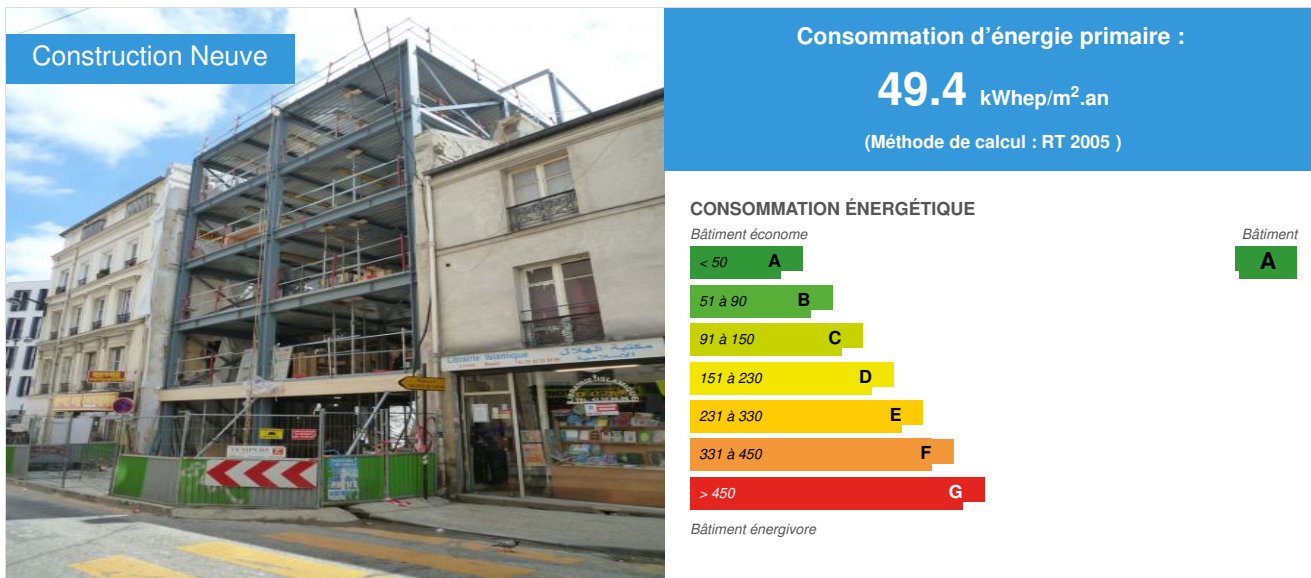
Construction Neuve

Librairie Islamique

Consommation d’énergie primaire :

49.4 kWhep/m$^2$.an

(Méthode de calcul : RT 2005 )

CONSOMMATION ÉNERGÉTIQUE

Bâtiment économe

Bâtiment

< 50 A

A

51 à 90 B

91 à 150 C

151 à 230 D

231 à 330 E

331 à 450 F

> 450 G

Bâtiment énergivore